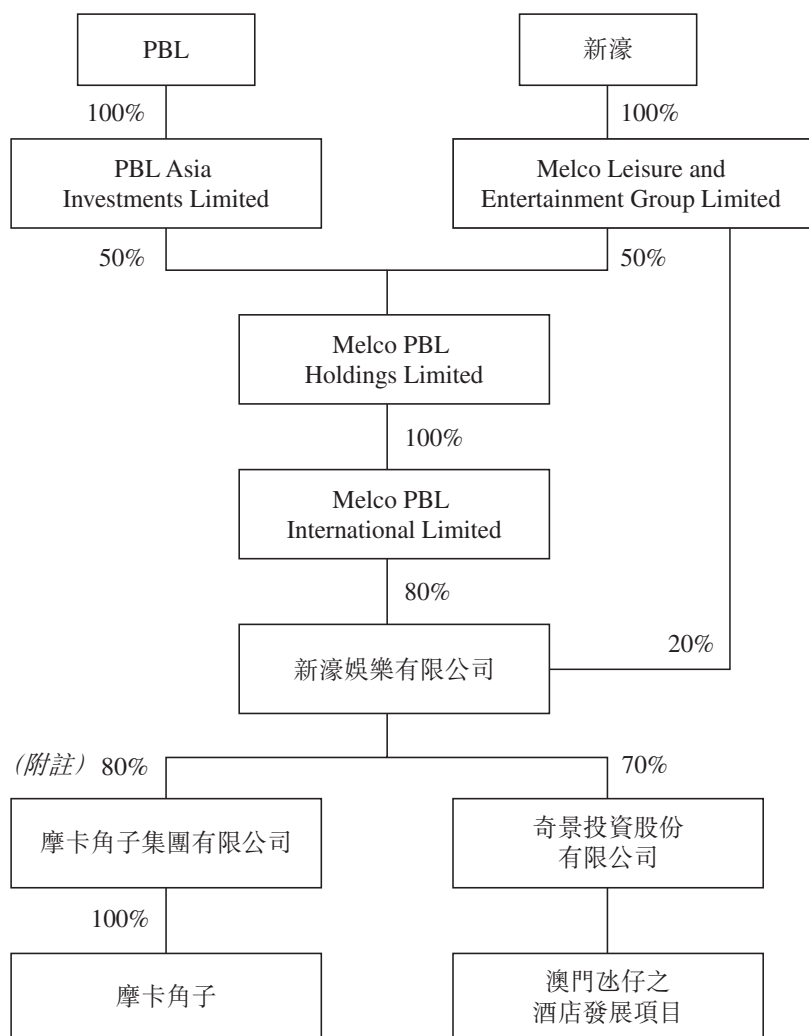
PBL

新濠

100%

100%

PBL Asia Investments Limited

Melco Leisure and Entertainment Group Limited

50%

50%

Melco PBL Holdings Limited

100%

Melco PBL International Limited

80%

新濠娛樂有限公司

20%

(附註) 80%

70%

摩卡角子集團有限公司

奇景投資股份有限公司

100%

摩卡角子

澳門氹仔之酒店發展項目